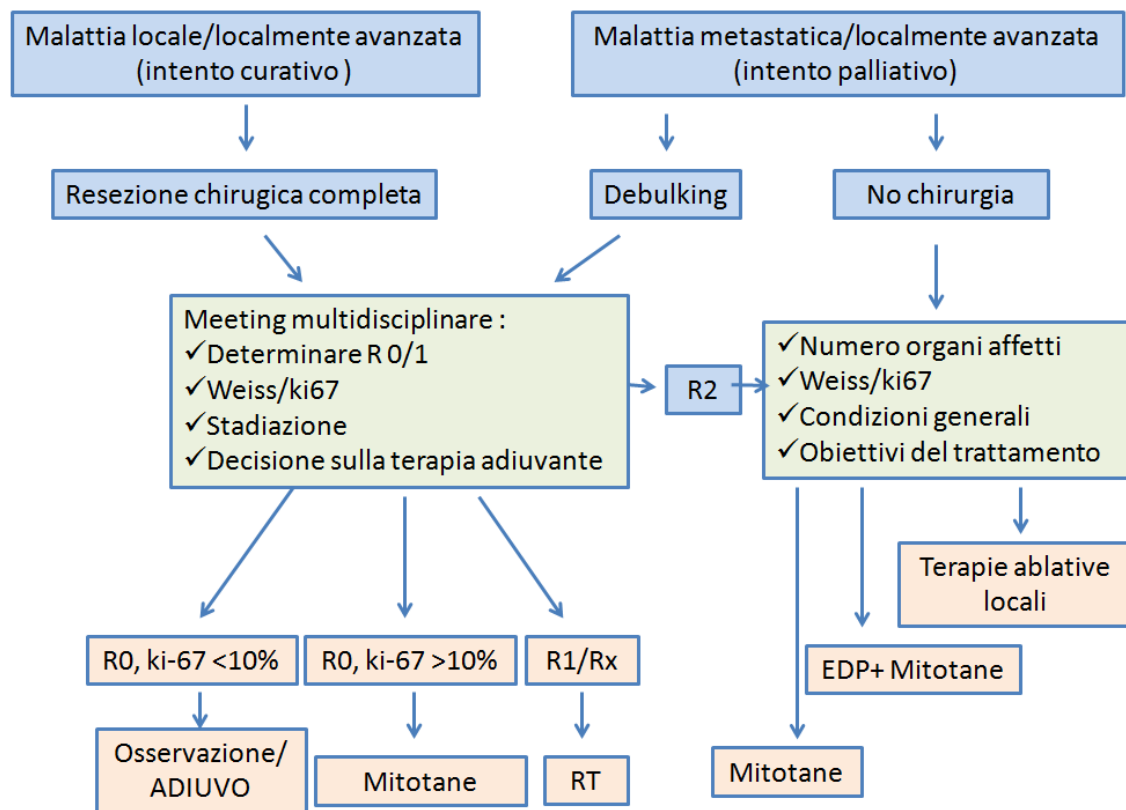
Malattia locale/localmente avanzata
(intento curativo )

Malattia metastatica/localmente avanzata
(intento palliativo)

Resezione chirugica completa

Debulking

No chirurgia

Meeting multidisciplinare :
✓Determinare R 0/1
✓Weiss/ki67
✓Stadiazione
✓Decisione sulla terapia adiuvante

R2

✓Numero organi affetti
✓Weiss/ki67
✓Condizioni generali
✓Obiettivi del trattamento

Terapie ablative locali

R0, ki-67 <10%

R0, ki-67 >10%

R1/Rx

EDP+ Mitotane

Osservazione/
ADIUVO

Mitotane

RT

Mitotane